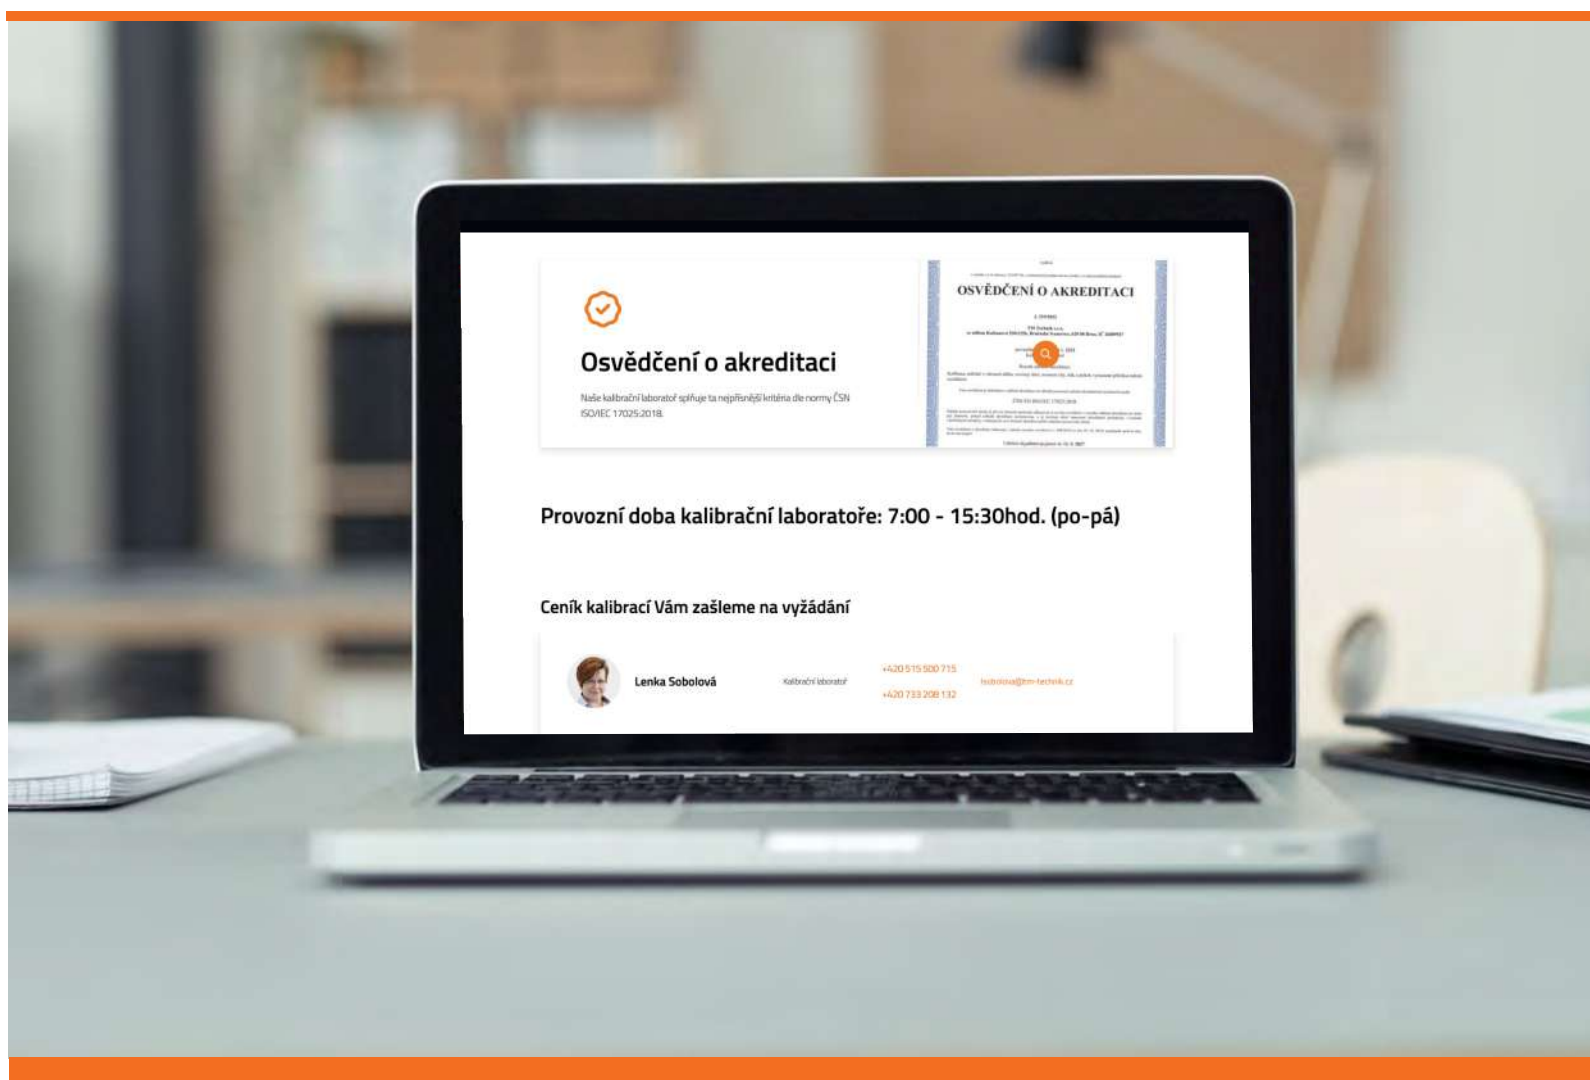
Osvědčení o akreditaci

Naše kalibrační laboratoř splňuje ta nejpřísnější kritéria dle normy ČSN ISO/IEC 17025:2018.

OSVĚDČENÍ O AKREDITACI

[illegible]

Provozní doba kalibrační laboratoře: 7:00 - 15:30hod. (po-pá)

Ceník kalibrací Vám zašleme na vyžádání

Lenka Sobolová

Kalibrační laboratoř

+420 515 500 715

+420 733 208 132

lsobolova@tm-technik.cz